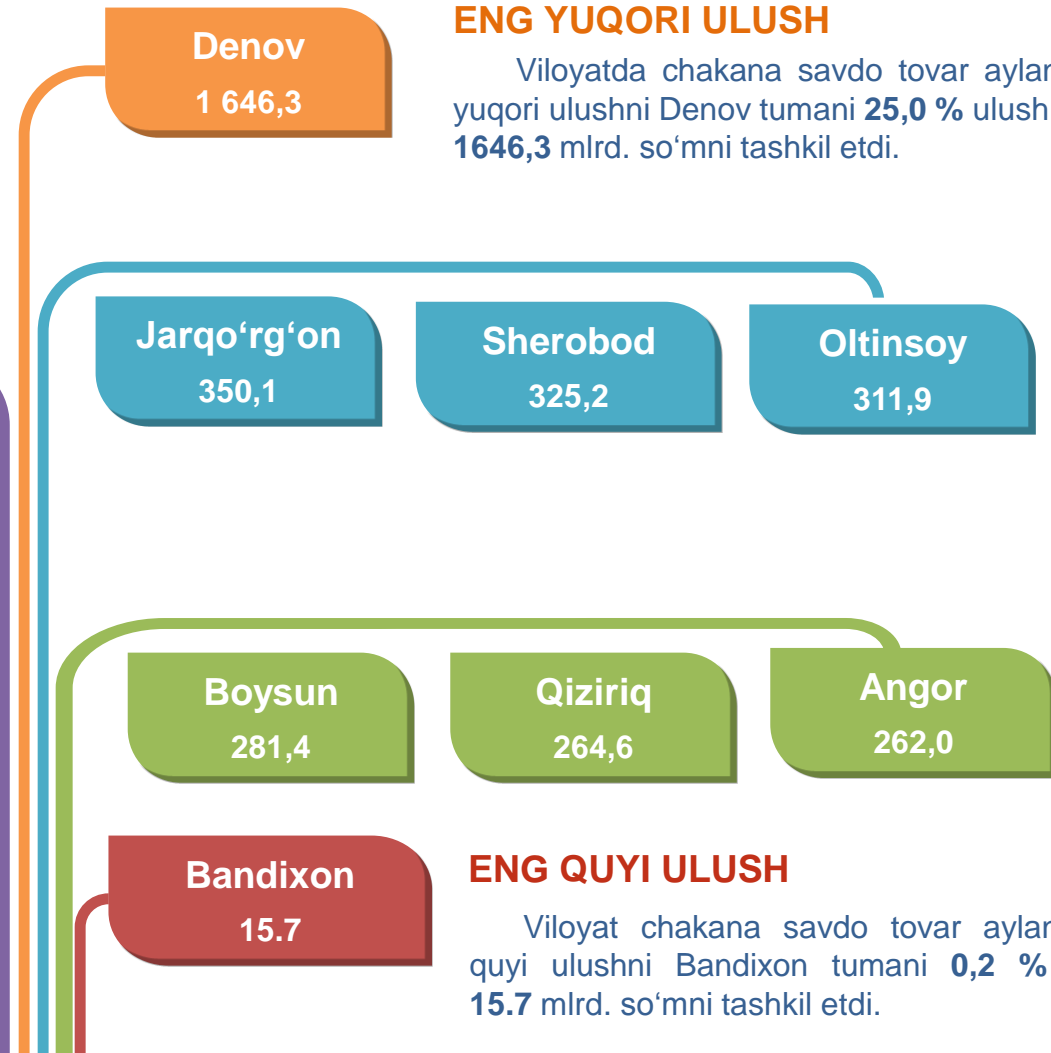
Denov
1 646,3

ENG YUQORI ULUSH

Viloyatda chakana savdo tovar aylar yuqori ulushni Denov tumani **25,0 %** ulush **1646,3** mlrd. so‘mni tashkil etdi.

Jarqo‘rg‘on
350,1

Sherobod
325,2

Oltinsoy
311,9

Boysun
281,4

Qiziriq
264,6

Angor
262,0

Bandixon
15.7

ENG QUYI ULUSH

Viloyat chakana savdo tovar aylar quyi ulushni Bandixon tumani **0,2 %** **15.7** mlrd. so‘mni tashkil etdi.